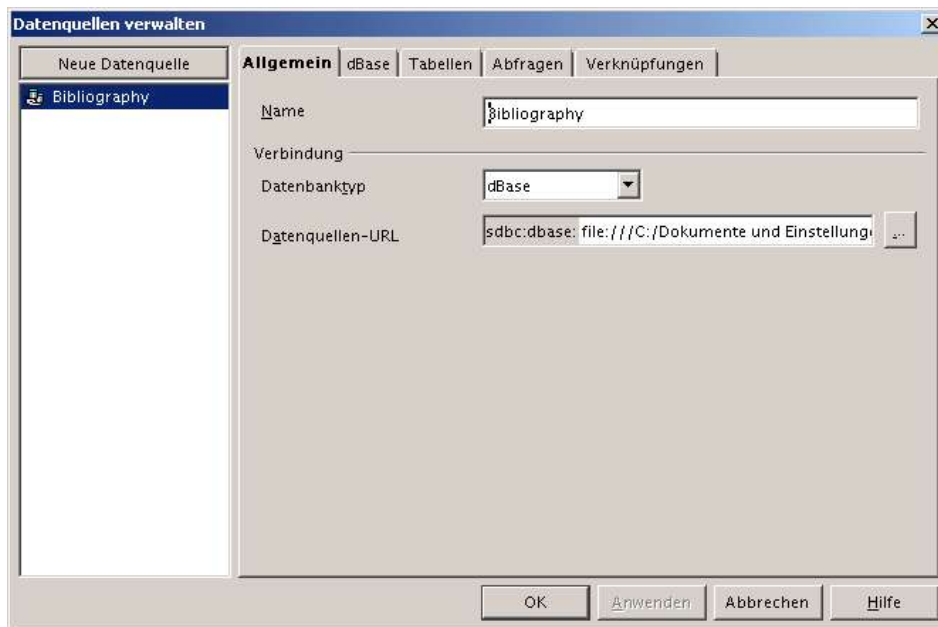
Datenquellen verwalten

Neue Datenquelle

Bibliography

Allgemein | dBase | Tabellen | Abfragen | Verknüpfungen

Name
Bibliography

Verbindung

Datenbanktyp
dBase

Datenquellen-URL
sdbc:dbase: file:///C:/Dokumente und Einstellung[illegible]
...

OK
Anwenden
Abbrechen
Hilfe